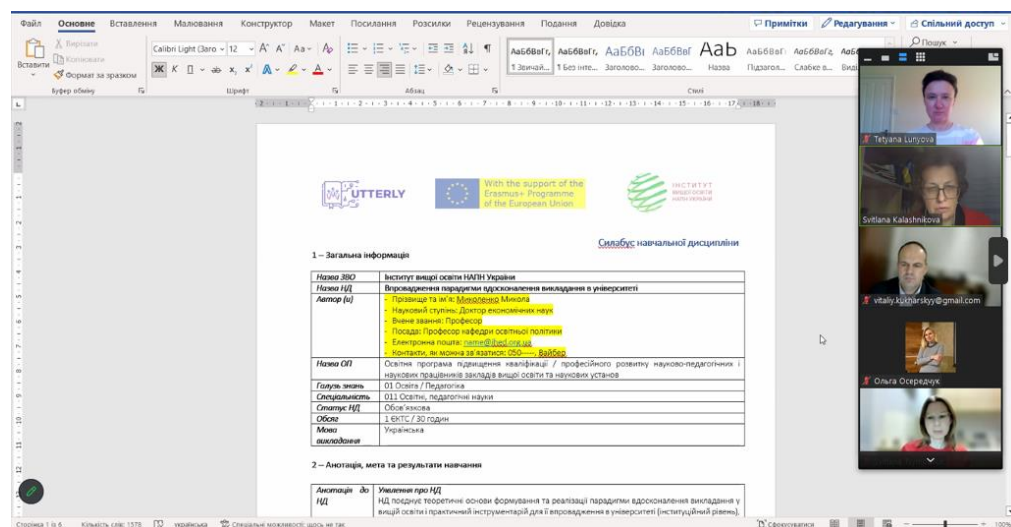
Файл Основне Вставлення Малювання Конструктор Макет Посилання Розсилки Рецензування Подання Довідка

Примітки Редагування Спільний доступ

Вирізати Копіювати Вставити Формат за зразком Буфер обміну

Calibri Light (Заго 12 Шрифт

Абзац

АаБбВвГг, АаБбВвГг, АаБбВі АаБбВвГ АаВ АаБбВвГ АаБбВвГг

1 Звичай... 1 Без інте... Заголово... Заголово... Назва Підзагол... Слабке в... Виді

Стилі

Пошук

Tetyana Lunyova

Svitlana Kalashnikova

vitaliy.kukharskyy@gmail.com

Ольга Осередчук

UTTERLY

With the support of the Erasmus+ Programme of the European Union

ІНСТИТУТ ВИЩОЇ ОСВІТИ НАПН УКРАЇНИ

Силабус навчальної дисципліни

1 – Загальна інформація

| Назва ЗВО | Інститут вищої освіти НАПН України |
|---|---|
| Назва НД | Впровадження парадигми вдосконалення викладання в університеті |
| Автор (и) | - Прізвище та ім'я: Миколенко Микола<br>- Науковий ступінь: Доктор економічних наук<br>- Вчене звання: Професор<br>- Посада: Професор кафедри освітньої політики<br>- Електронна пошта: name@ihed.org.ua<br>- Контакти, як можна зв'язатися: 050-----, Вайбер |
| Назва ОП | Освітня програма підвищення кваліфікації / професійного розвитку науково-педагогічних і наукових працівників закладів вищої освіти та наукових установ |
| Галузь знань | 01 Освіта / Педагогіка |
| Спеціальність | 011 Освітні, педагогічні науки |
| Статус НД | Обов'язкова |
| Обсяг | 1 ЄКТС / 30 годин |
| Мова викладання | Українська |

2 – Анотація, мета та результати навчання

| Анотація до НД | Уявлення про НД<br>НД поєднує теоретичні основи формування та реалізації парадигми вдосконалення викладання у вищій освіті і практичний інструментарій для її впровадження в університеті (інституційний рівень). |
|---|---|

Сторінка 1 із 6 Кількість слів: 1578 українська Спеціальні можливості: щось не так Сфокусуватися 100%